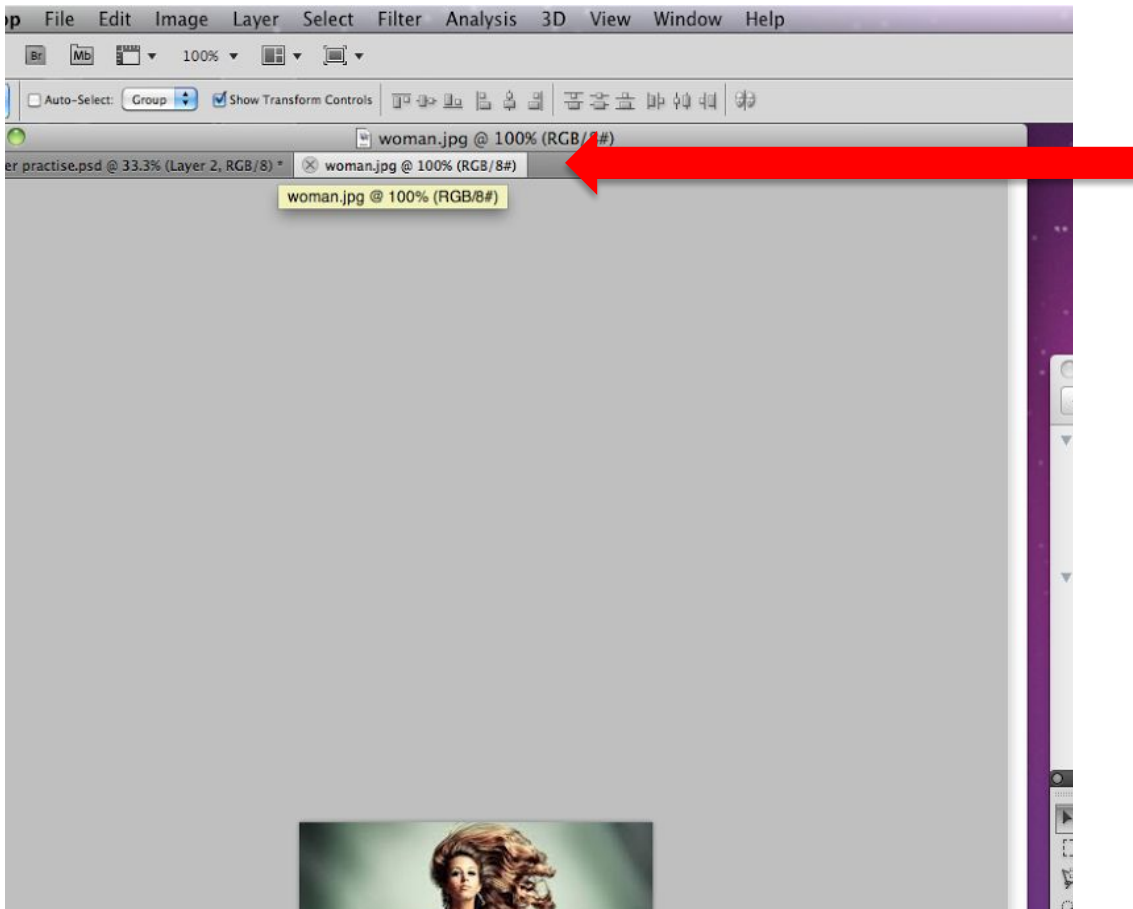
op File Edit Image Layer Select Filter Analysis 3D View Window Help

Br Mb 100%

Auto-Select: Group Show Transform Controls

woman.jpg @ 100% (RGB/8#)

er practise.psd @ 33.3% (Layer 2, RGB/8) * woman.jpg @ 100% (RGB/8#)

woman.jpg @ 100% (RGB/8#)